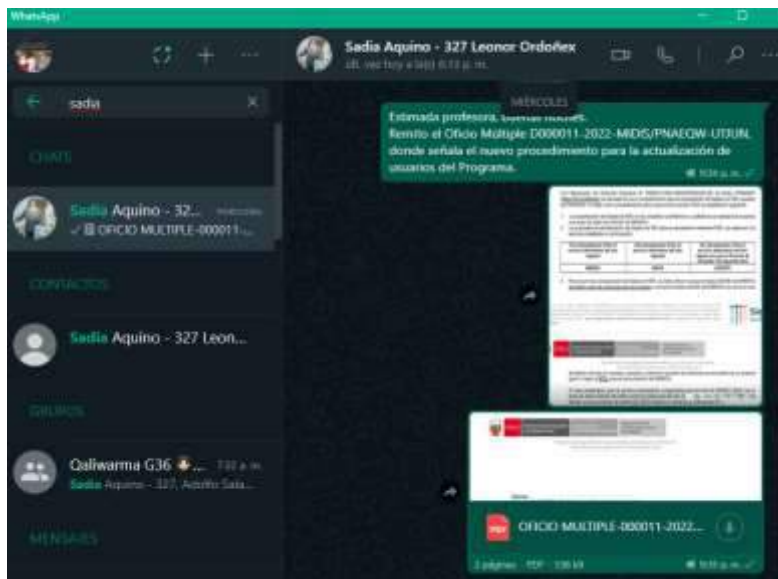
WhatsApp

Sadia Aquino - 327 Leonor Ordoñez
últ. vez hoy a la(s) 6:13 p. m.

sadia

CHATS

Sadia Aquino - 32... miércoles
✓ OFICIO MULTIPLE-000011-...

CONTACTOS

Sadia Aquino - 327 Leon...

GRUPOS

Qaliwarma G36 ... 7:32 a. m.
Sadia Aquino - 327, Adolfo Sala...

MENSAJES

MIÉRCOLES

Estimada profesora, buenas noches.
Remito el Oficio Múltiple D000011-2022-MIDIS/PNAEQW-UTIUN, donde señala el nuevo procedimiento para la actualización de usuarios del Programa.
10:34 p. m.

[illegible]

PDF OFICIO MULTIPLE-000011-2022-...
2 páginas · PDF · 138 kB
10:35 p. m.